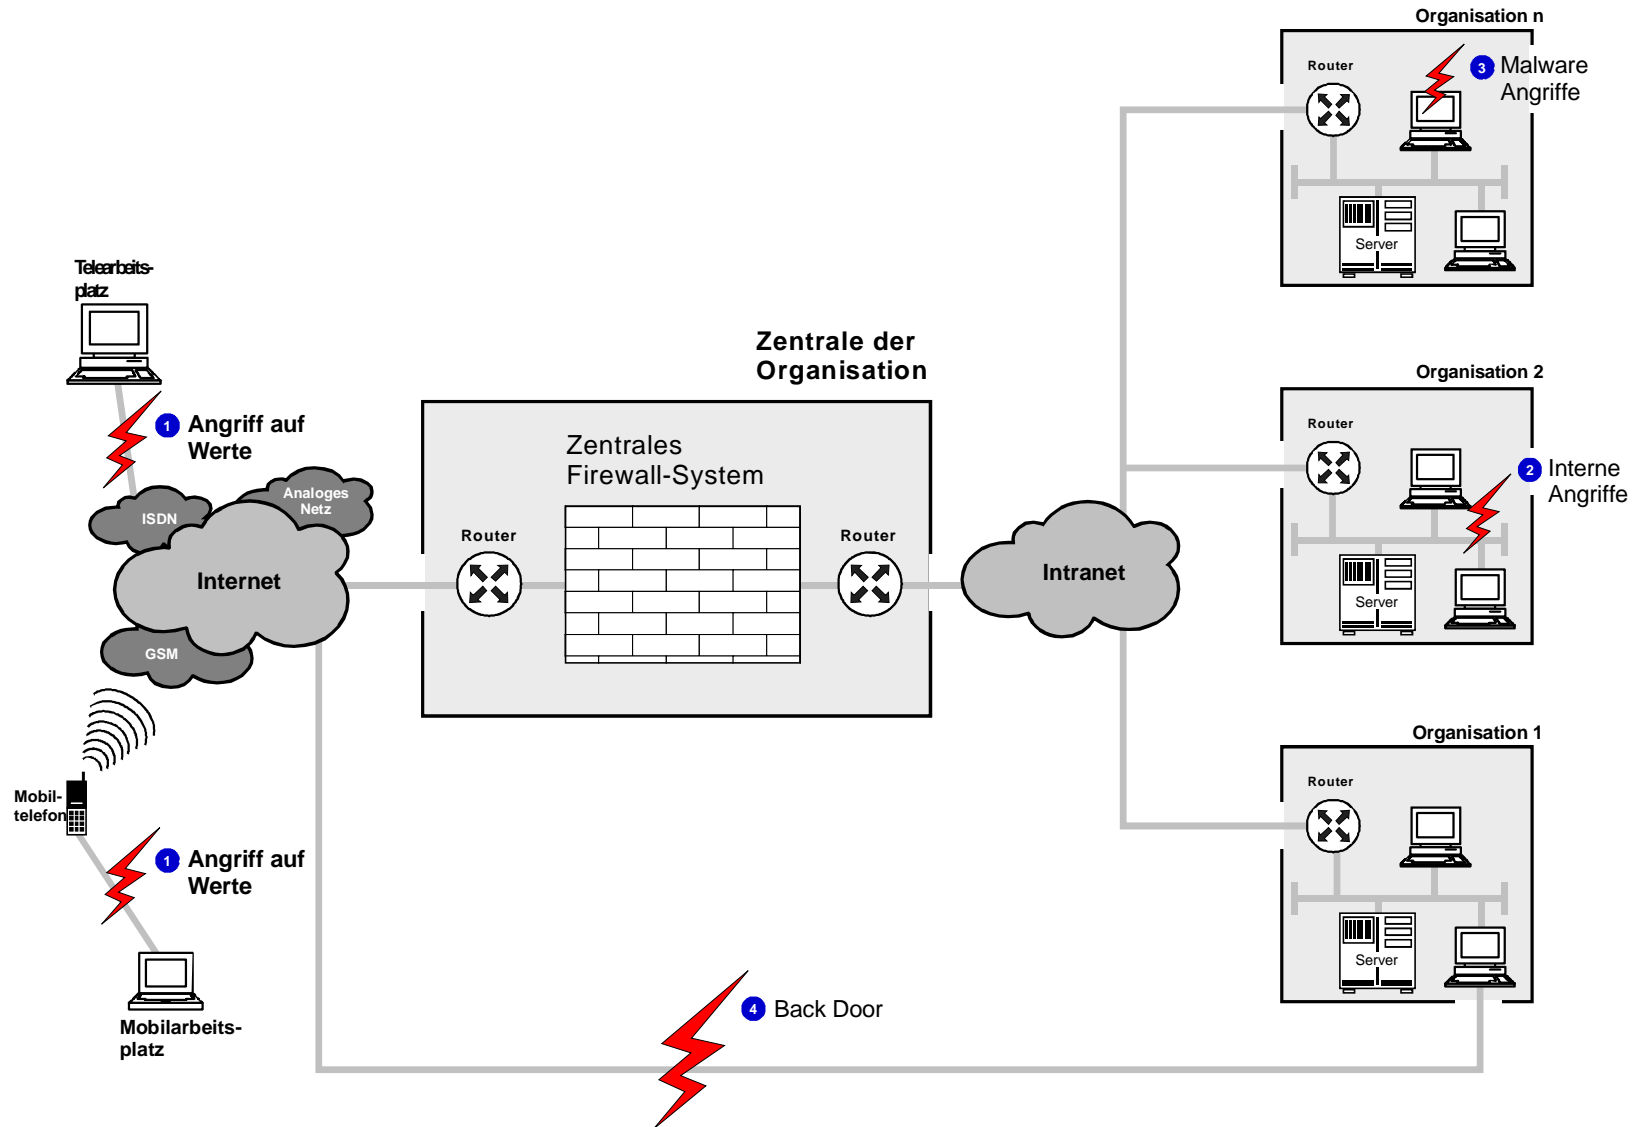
Organisation n

Router

3 Malware Angriffe

Server

Telearbeits-platz

Zentrale der Organisation

Organisation 2

Router

1 Angriff auf Werte

Zentrales Firewall-System

2 Interne Angriffe

ISDN

Analoges Netz

Router

Router

Server

Internet

Intranet

GSM

Organisation 1

Router

Mobil-telefon

1 Angriff auf Werte

Server

4 Back Door

Mobilarbeits-platz